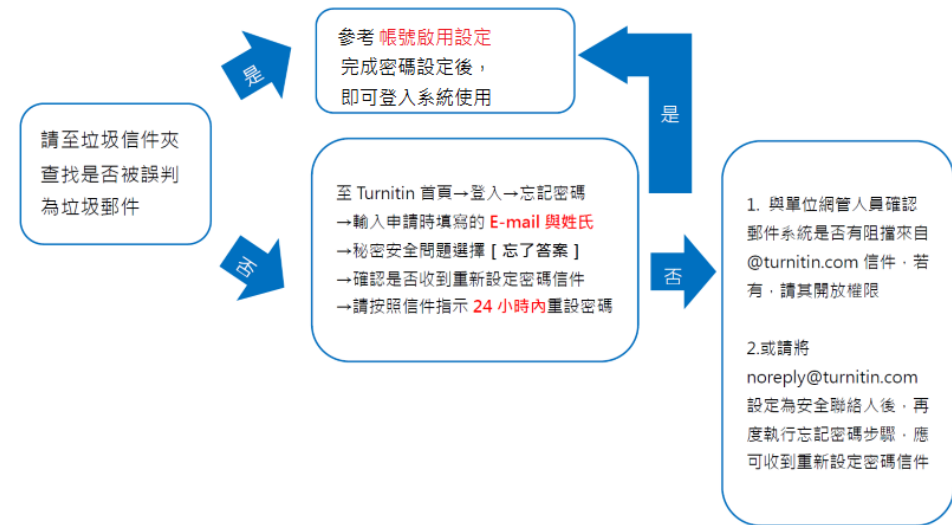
請至垃圾信件夾查找是否被誤判為垃圾郵件

是

參考 帳號啟用設定
完成密碼設定後，
即可登入系統使用

否

至 Turnitin 首頁→登入→忘記密碼
→輸入申請時填寫的 E-mail 與姓氏
→秘密安全問題選擇 [ 忘了答案 ]
→確認是否收到重新設定密碼信件
→請按照信件指示 24 小時內重設密碼

是

否

1. 與單位網管人員確認郵件系統是否有阻擋來自 @turnitin.com 信件，若有，請其開放權限

2.或請將 noreply@turnitin.com 設定為安全聯絡人後，再度執行忘記密碼步驟，應可收到重新設定密碼信件